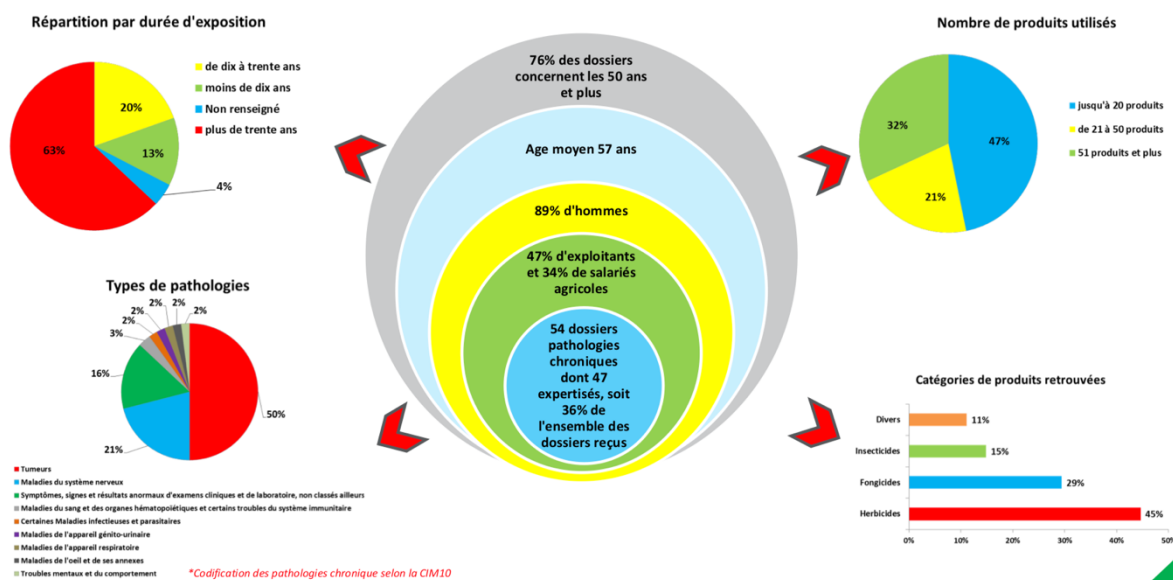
Répartition par durée d'exposition

de dix à trente ans
moins de dix ans
Non renseigné
plus de trente ans

20%
13%
4%
63%

76% des dossiers concernent les 50 ans et plus

Age moyen 57 ans

89% d'hommes

47% d'exploitants et 34% de salariés agricoles

54 dossiers pathologies chroniques dont 47 expertisés, soit 36% de l'ensemble des dossiers reçus

Nombre de produits utilisés

jusqu'à 20 produits
de 21 à 50 produits
51 produits et plus

32%
47%
21%

Types de pathologies

2%
2%
2%
2%
3%
16%
21%
50%
2%

Tumeurs
Maladies du système nerveux
Symptômes, signes et résultats anormaux d'examens cliniques et de laboratoire, non classés ailleurs
Maladies du sang et des organes hématopoïétiques et certains troubles du système immunitaire
Certaines Maladies infectieuses et parasitaires
Maladies de l'appareil génito-urinaire
Maladies de l'appareil respiratoire
Maladies de l'oeil et de ses annexes
Troubles mentaux et du comportement

*Codification des pathologies chronique selon la CIM10

Catégories de produits retrouvées

| | |
|---|---|
| Divers | 11% |
| Insecticides | 15% |
| Fongicides | 29% |
| Herbicides | 45% |

0% 10% 20% 30% 40% 50%